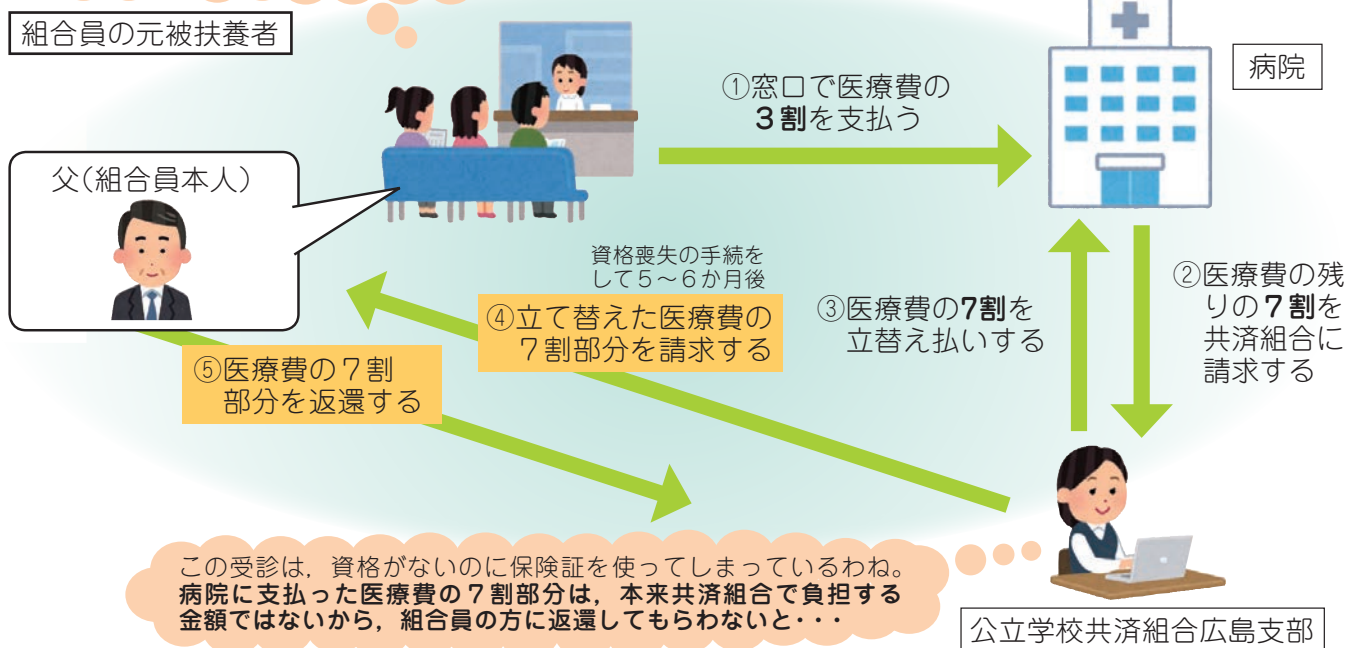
組合員の元被扶養者

病院

①窓口で医療費の３割を支払う

父（組合員本人）

資格喪失の手続をして５～６か月後

④立て替えた医療費の７割部分を請求する

③医療費の7割を立替え払いする

②医療費の残りの７割を共済組合に請求する

⑤医療費の７割部分を返還する

この受診は，資格がないのに保険証を使ってしまっているわね。病院に支払った医療費の７割部分は，本来共済組合で負担する金額ではないから，組合員の方に返還してもらわないと・・・

公立学校共済組合広島支部